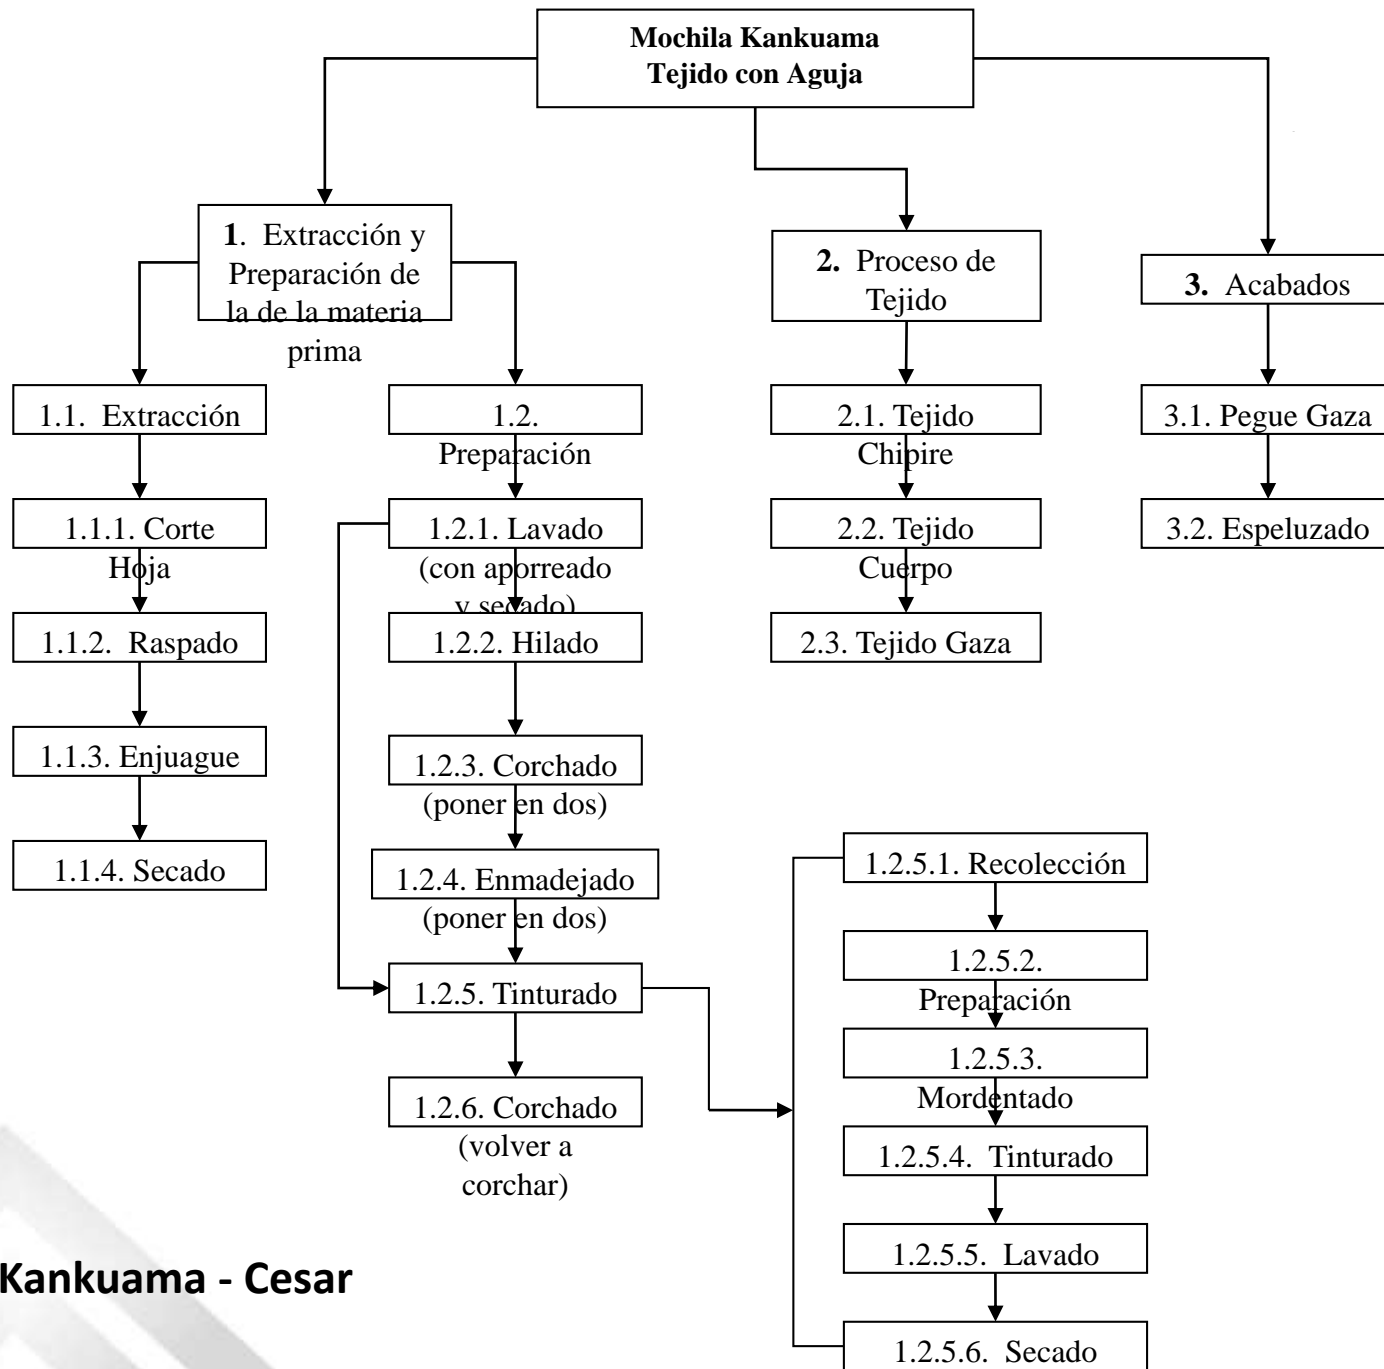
Mochila Kankuama
Tejido con Aguja

1. Extracción y Preparación de la de la materia prima

2. Proceso de Tejido

3. Acabados

1.1. Extracción

1.1.1. Corte Hoja

1.1.2. Raspado

1.1.3. Enjuague

1.1.4. Secado

1.2. Preparación

1.2.1. Lavado (con aporreado y secado)

1.2.2. Hilado

1.2.3. Corchado (poner en dos)

1.2.4. Enmadejado (poner en dos)

1.2.5. Tinturado

1.2.6. Corchado (volver a corchar)

2.1. Tejido Chipire

2.2. Tejido Cuerpo

2.3. Tejido Gaza

3.1. Pegue Gaza

3.2. Espeluzado

1.2.5.1. Recolección

1.2.5.2. Preparación

1.2.5.3. Mordentado

1.2.5.4. Tinturado

1.2.5.5. Lavado

1.2.5.6. Secado

Kankuama - Cesar